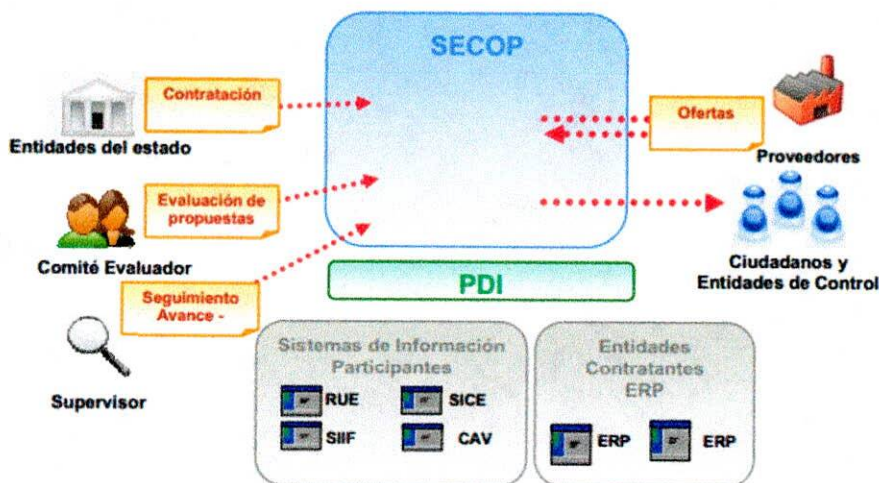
SECOP

Contratación

Entidades del estado

Evaluación de propuestas

Comité Evaluador

Seguimiento Avance -

Supervisor

Ofertas

Proveedores

Ciudadanos y Entidades de Control

PDI

Sistemas de Información Participantes

RUE

SICE

SIIF

CAV

Entidades Contratantes ERP

ERP

ERP